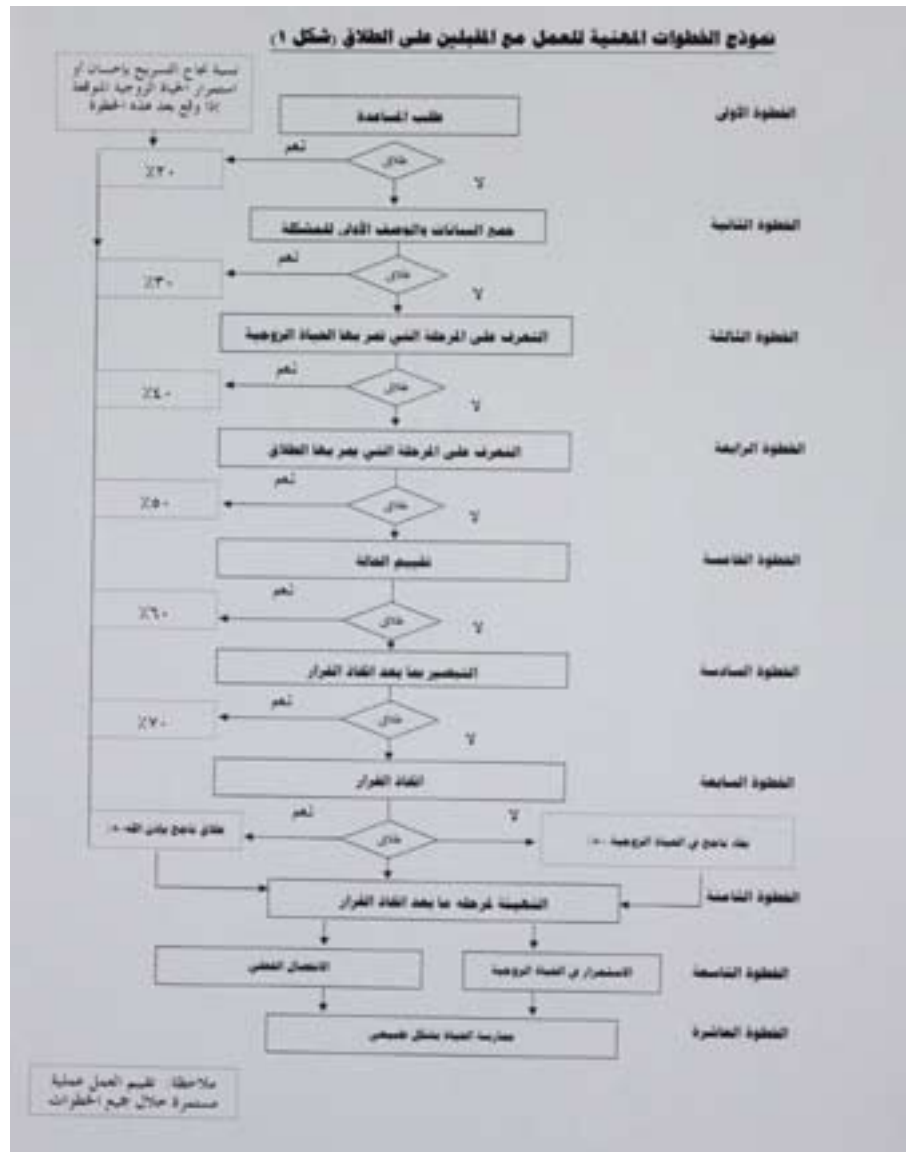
نموذج الخطوات المهنية للعمل مع المقبلين على الطلاق (شكل ١)

نسبة نجاح التسريح بإحسان أو استمرار الحياة الزوجية المتوقعة إذا وقع بعد هذه الخطوة

الخطوة الأولى
طلب المساعدة
طلاق
نعم
لا
٣٠٪

الخطوة الثانية
جمع البيانات والوصف الأولي للمشكلة
طلاق
نعم
لا
٣٠٪

الخطوة الثالثة
التعرف على المرحلة التي تمر بها الحياة الزوجية
طلاق
نعم
لا
٤٠٪

الخطوة الرابعة
التعرف على المرحلة التي تمر بها الطلاق
طلاق
نعم
لا
٥٠٪

الخطوة الخامسة
تقييم الحالة
طلاق
نعم
لا
٦٠٪

الخطوة السادسة
التبصير بما بعد اتخاذ القرار
طلاق
نعم
لا
٧٠٪

الخطوة السابعة
اتخاذ القرار
نعم
لا
طلاق
طلاق ناجح بإذن الله ٠٠٪
بقاء ناجح في الحياة الزوجية ٠٠٪

الخطوة الثامنة
التهيئة لمرحلة ما بعد اتخاذ القرار

الخطوة التاسعة
الانفصال الفعلي
الاستمرار في الحياة الزوجية

الخطوة العاشرة
ممارسة الحياة بشكل طبيعي

ملاحظة: تقييم العمل عملية مستمرة خلال جميع الخطوات